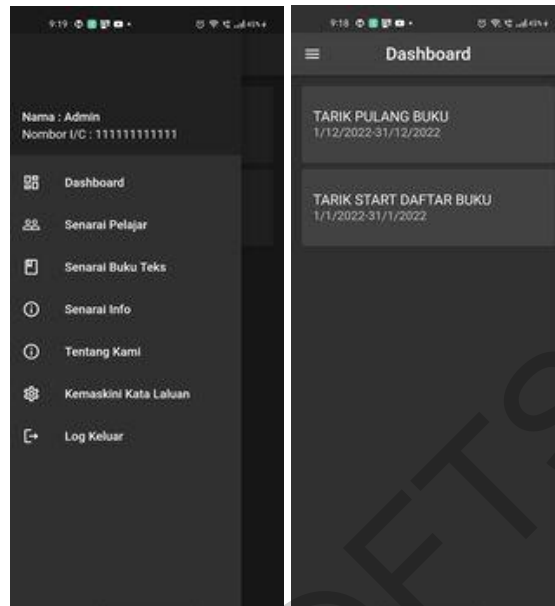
9:19

Nama : Admin
Nombor I/C : 111111111111

Dashboard

Senarai Pelajar

Senarai Buku Teks

Senarai Info

Tentang Kami

Kemaskini Kata Laluan

Log Keluar

9:18

Dashboard

TARIK PULANG BUKU
1/12/2022-31/12/2022

TARIK START DAFTAR BUKU
1/1/2022-31/1/2022